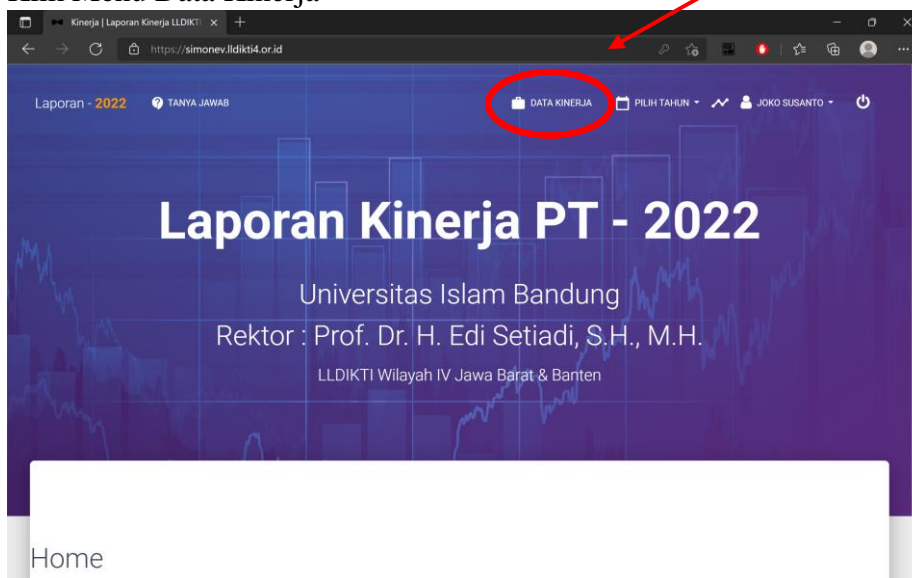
Klik Menu Data Kinerja

Kinerja | Laporan Kinerja LLDIKTI

https://simonev.lldikti4.or.id

Laporan - 2022

TANYA JAWAB

DATA KINERJA

PILIH TAHUN

JOKO SUSANTO

Laporan Kinerja PT - 2022

Universitas Islam Bandung

Rektor : Prof. Dr. H. Edi Setiadi, S.H., M.H.

LLDIKTI Wilayah IV Jawa Barat & Banten

Home